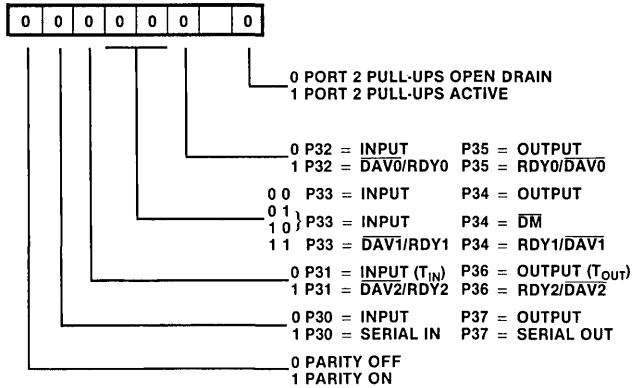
| 0 | 0 | 0 | 0 | 0 | 0 |  | 0 |
|---|---|---|---|---|---|---|---|

0 PORT 2 PULL-UPS OPEN DRAIN
1 PORT 2 PULL-UPS ACTIVE

0 P32 = INPUT P35 = OUTPUT
1 P32 = $\overline{DAV0}$/RDY0 P35 = RDY0/$\overline{DAV0}$

0 0 P33 = INPUT P34 = OUTPUT
0 1
1 0 } P33 = INPUT P34 = $\overline{DM}$
1 1 P33 = $\overline{DAV1}$/RDY1 P34 = RDY1/$\overline{DAV1}$

0 P31 = INPUT ($T_{IN}$) P36 = OUTPUT ($T_{OUT}$)
1 P31 = $\overline{DAV2}$/RDY2 P36 = RDY2/$\overline{DAV2}$

0 P30 = INPUT P37 = OUTPUT
1 P30 = SERIAL IN P37 = SERIAL OUT

0 PARITY OFF
1 PARITY ON